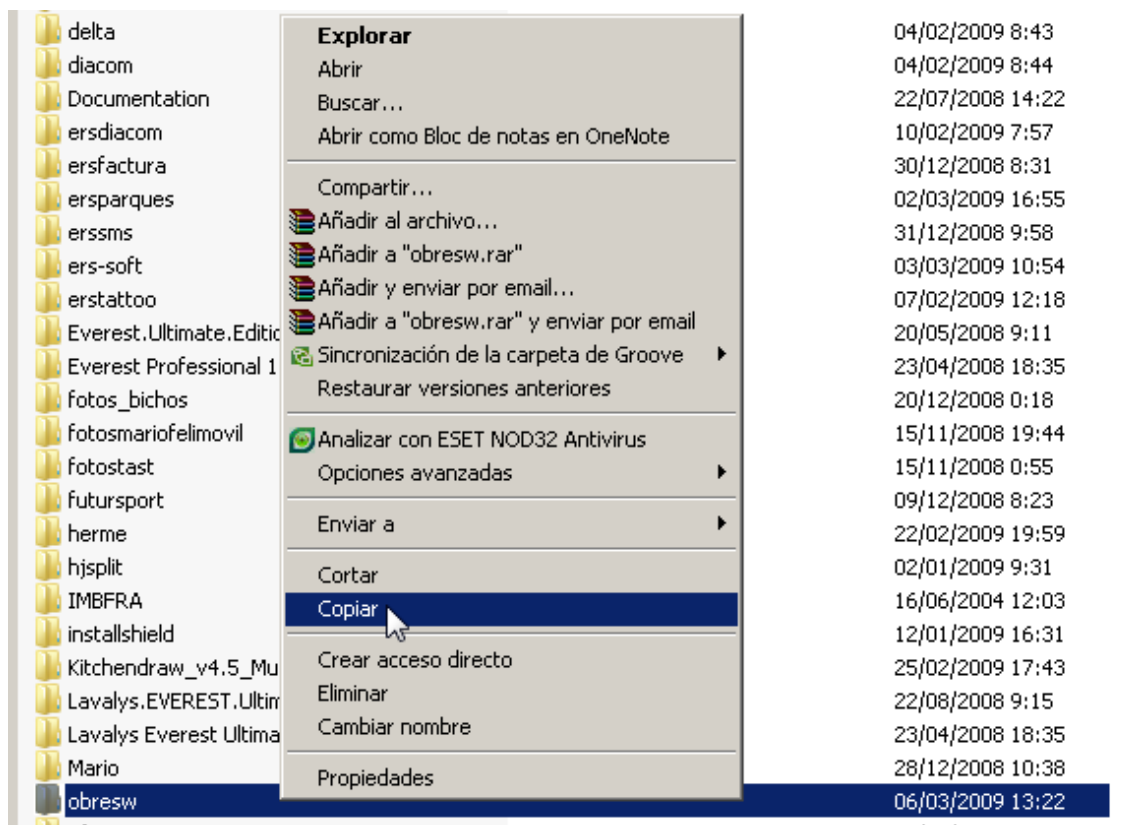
delta
diacom
Documentation
ersdiacom
ersfactura
ersparques
erssms
ers-soft
erstattoo
Everest.Ultimate.Editic
Everest Professional 1
fotos_bichos
fotosmariofelimovil
fotostast
futursport
herme
hjsplit
IMBFRA
installshield
Kitchendraw_v4.5_Mu
Lavalys.EVEREST.Ultim
Lavalys Everest Ultima
Mario
obresw

Explorar
Abrir
Buscar...
Abrir como Bloc de notas en OneNote

Compartir...
Añadir al archivo...
Añadir a "obresw.rar"
Añadir y enviar por email...
Añadir a "obresw.rar" y enviar por email
Sincronización de la carpeta de Groove
Restaurar versiones anteriores

Analizar con ESET NOD32 Antivirus
Opciones avanzadas

Enviar a

Cortar
Copiar

Crear acceso directo
Eliminar
Cambiar nombre

Propiedades

04/02/2009 8:43
04/02/2009 8:44
22/07/2008 14:22
10/02/2009 7:57
30/12/2008 8:31
02/03/2009 16:55
31/12/2008 9:58
03/03/2009 10:54
07/02/2009 12:18
20/05/2008 9:11
23/04/2008 18:35
20/12/2008 0:18
15/11/2008 19:44
15/11/2008 0:55
09/12/2008 8:23
22/02/2009 19:59
02/01/2009 9:31
16/06/2004 12:03
12/01/2009 16:31
25/02/2009 17:43
22/08/2008 9:15
23/04/2008 18:35
28/12/2008 10:38
06/03/2009 13:22